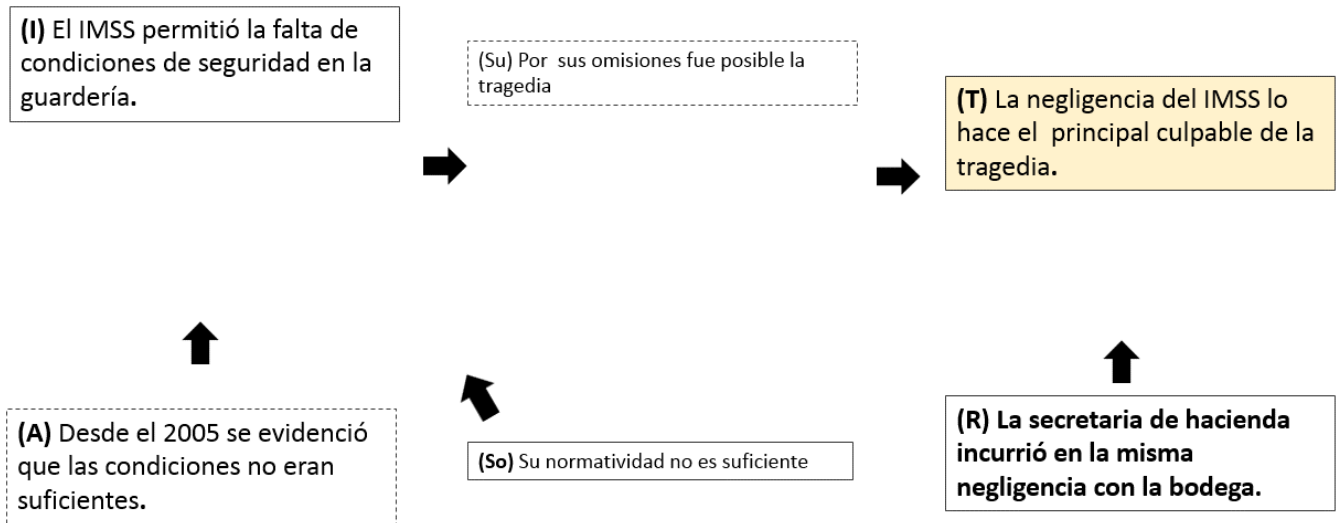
(I) El IMSS permitió la falta de condiciones de seguridad en la guardería.

(Su) Por sus omisiones fue posible la tragedia

(T) La negligencia del IMSS lo hace el principal culpable de la tragedia.

(A) Desde el 2005 se evidenció que las condiciones no eran suficientes.

(So) Su normatividad no es suficiente

(R) La secretaria de hacienda incurrió en la misma negligencia con la bodega.